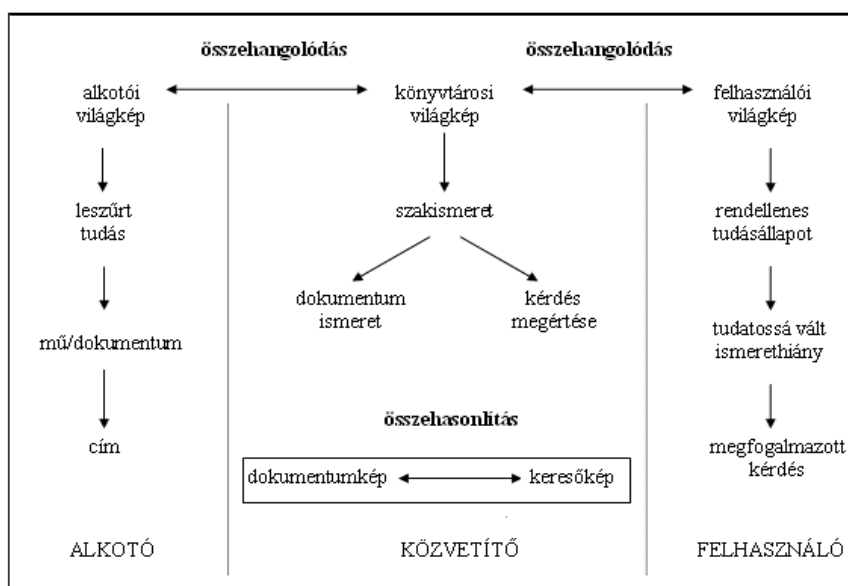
összehangolódás

összehangolódás

alkotói világkép

könyvtárosi világkép

felhasználói világkép

leszűrt tudás

szakismeret

rendellenes tudásállapot

dokumentum ismeret

kérdés megértése

mű/dokumentum

tudatossá vált ismerethiány

összehasonlítás

cím

megfogalmazott kérdés

dokumentumkép

keresőkép

ALKOTÓ

KÖZVETÍTŐ

FELHASZNÁLÓ